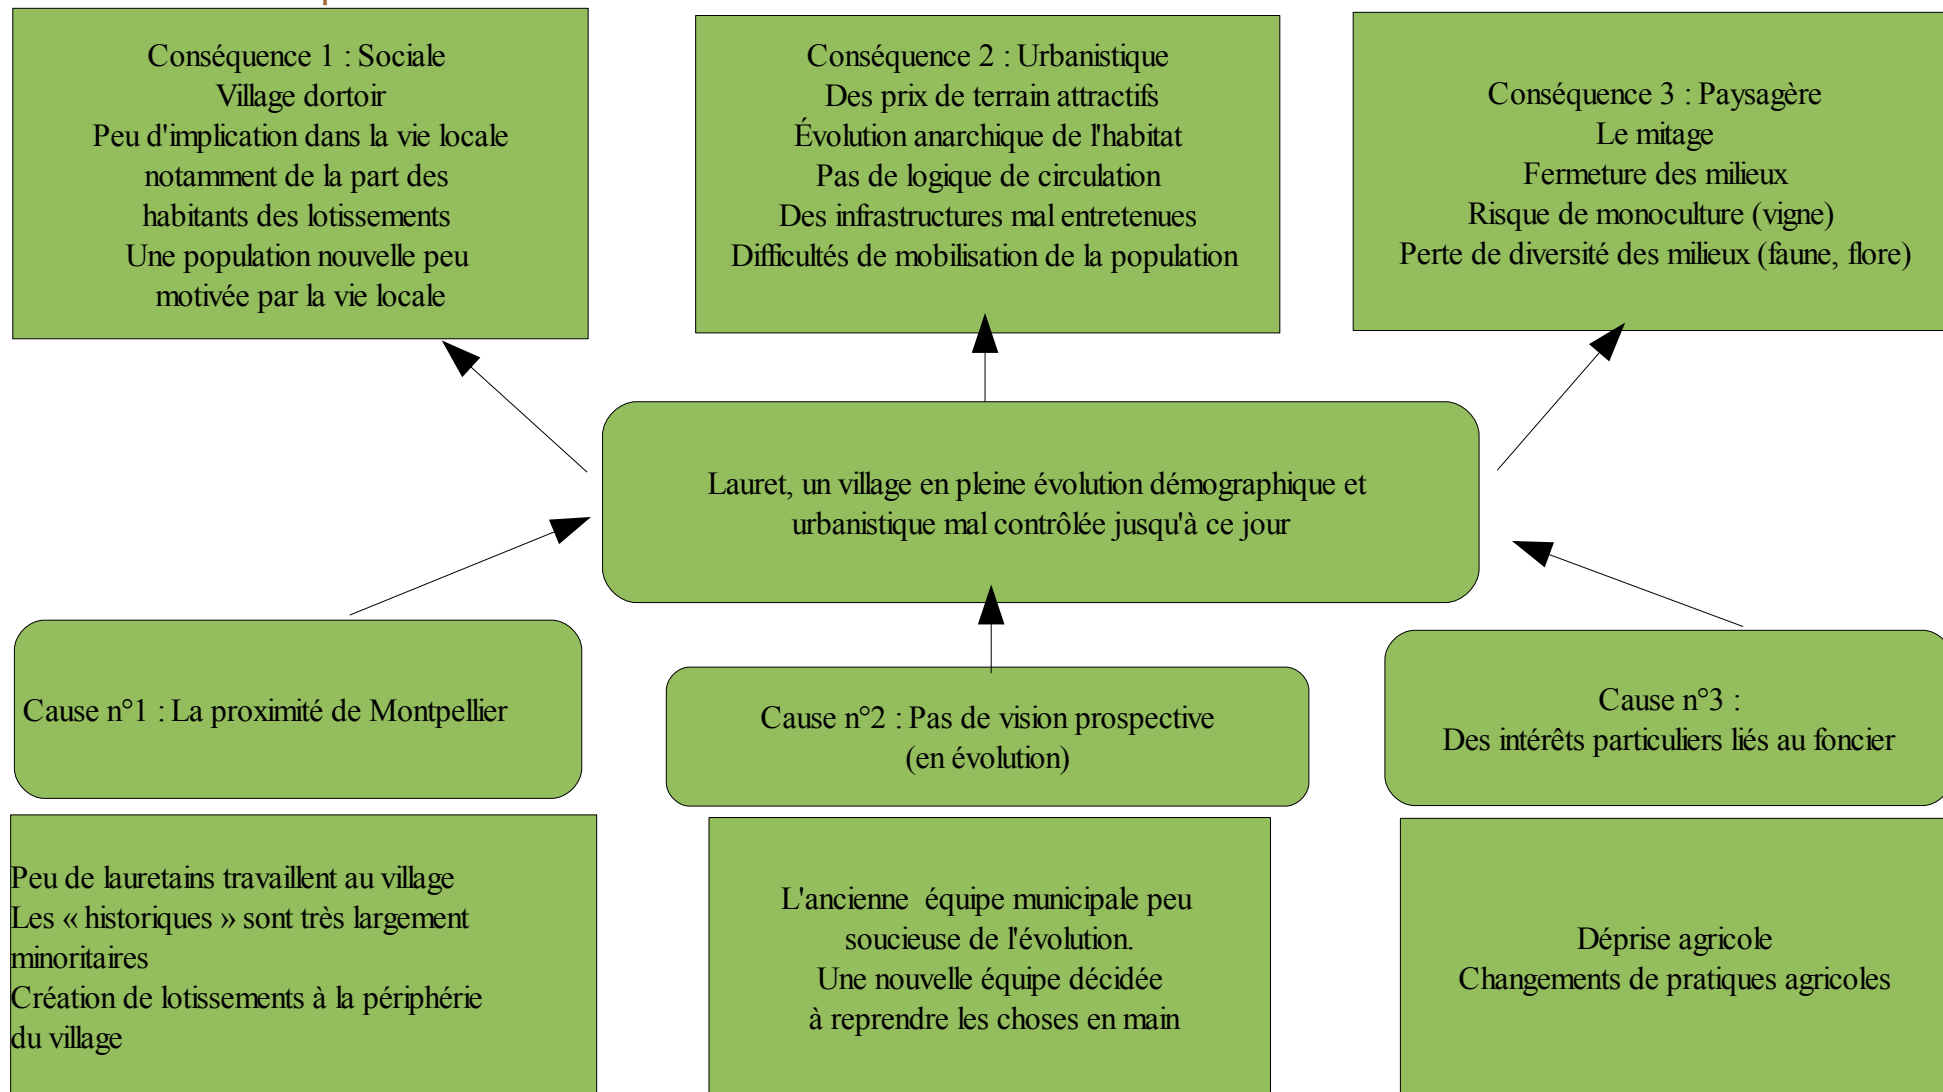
Conséquence 1 : Sociale
Village dortoir
Peu d'implication dans la vie locale notamment de la part des habitants des lotissements
Une population nouvelle peu motivée par la vie locale

Conséquence 2 : Urbanistique
Des prix de terrain attractifs
Évolution anarchique de l'habitat
Pas de logique de circulation
Des infrastructures mal entretenues
Difficultés de mobilisation de la population

Conséquence 3 : Paysagère
Le mitage
Fermeture des milieux
Risque de monoculture (vigne)
Perte de diversité des milieux (faune, flore)

Lauret, un village en pleine évolution démographique et urbanistique mal contrôlée jusqu'à ce jour

Cause n°1 : La proximité de Montpellier

Cause n°2 : Pas de vision prospective
(en évolution)

Cause n°3 :
Des intérêts particuliers liés au foncier

Peu de lauretains travaillent au village
Les « historiques » sont très largement minoritaires
Création de lotissements à la périphérie du village

L'ancienne équipe municipale peu soucieuse de l'évolution.
Une nouvelle équipe décidée à reprendre les choses en main

Déprise agricole
Changements de pratiques agricoles